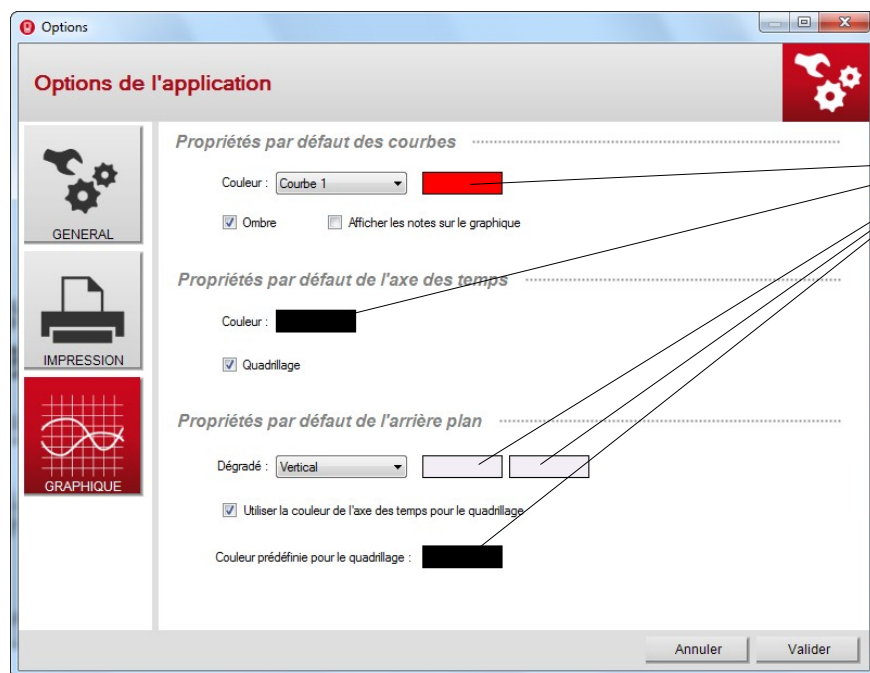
Options

Options de l'application

GENERAL

IMPRESSION

GRAPHIQUE

Propriétés par défaut des courbes

Couleur : Courbe 1

Ombre

Afficher les notes sur le graphique

Propriétés par défaut de l'axe des temps

Couleur :

Quadrillage

Propriétés par défaut de l'arrière plan

Dégradé : Vertical

Utiliser la couleur de l'axe des temps pour le quadrillage

Couleur prédéfinie pour le quadrillage :

Annuler

Valider